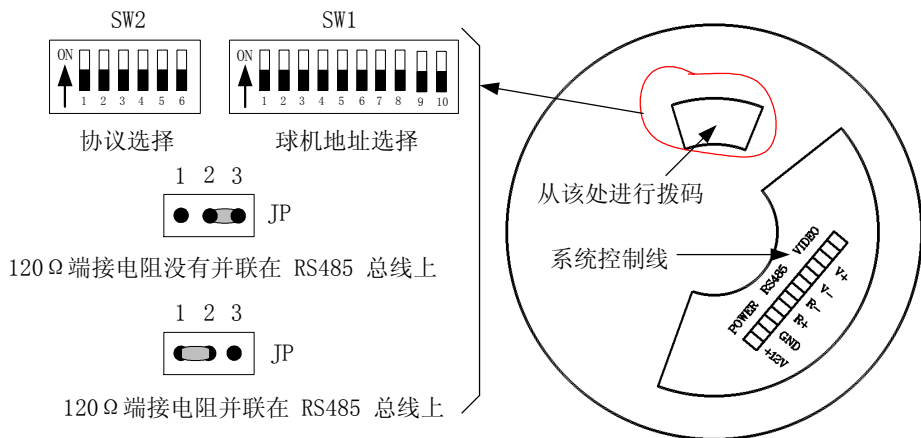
SW2

ON

1 2 3 4 5 6

协议选择

SW1

ON

1 2 3 4 5 6 7 8 9 10

球机地址选择

1 2 3

JP

120Ω端接电阻没有并联在 RS485 总线上

1 2 3

JP

120Ω端接电阻并联在 RS485 总线上

从该处进行拨码

系统控制线

VIDEO

V+

V-

R-

R+

GND

+12V

RS485

POWER